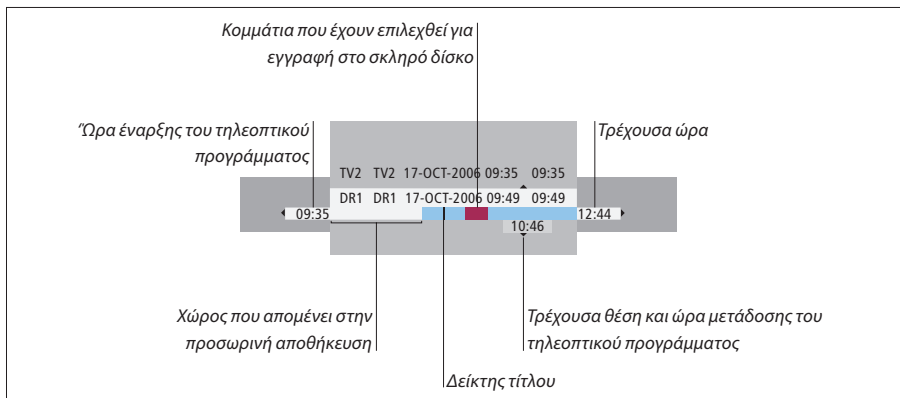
Κομμάτια που έχουν επιλεχθεί για εγγραφή στο σκληρό δίσκο

Ώρα έναρξης του τηλεοπτικού προγράμματος

Τρέχουσα ώρα

TV2 TV2 17-OCT-2006 09:35 09:35

DR1 DR1 17-OCT-2006 09:49 09:49

09:35

12:44

10:46

Χώρος που απομένει στην προσωρινή αποθήκευση

Τρέχουσα θέση και ώρα μετάδοσης του τηλεοπτικού προγράμματος

Δείκτης τίτλου